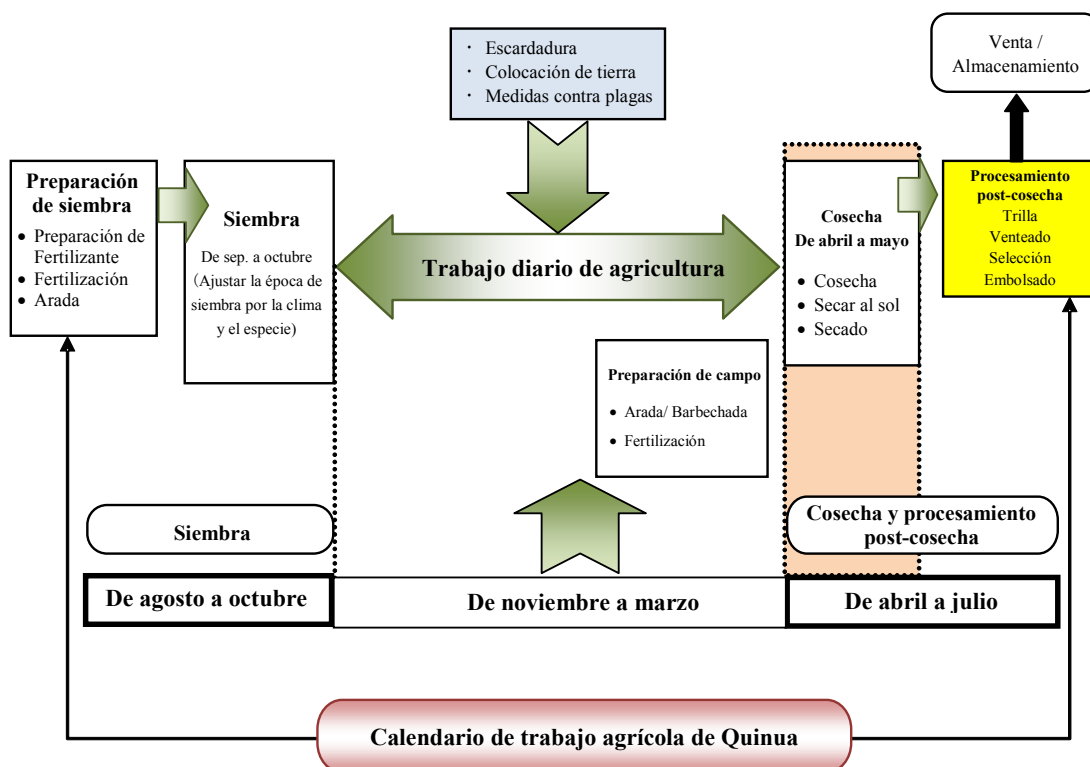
・ Escardadura
・ Colocación de tierra
・ Medidas contra plagas

Venta / Almacenamiento

Preparación de siembra
• Preparación de Fertilizante
• Fertilización
• Arada

Siembra
De sep. a octubre (Ajustar la época de siembra por la clima y el especie)

Trabajo diario de agricultura

Cosecha
De abril a mayo
• Cosecha
• Secar al sol
• Secado

Procesamiento post-cosecha
Trilla
Venteado
Selección
Embolsado

Preparación de campo
• Arada/ Barbechada
• Fertilización

Siembra

Cosecha y procesamiento post-cosecha

De agosto a octubre

De noviembre a marzo

De abril a julio

Calendario de trabajo agrícola de Quinua